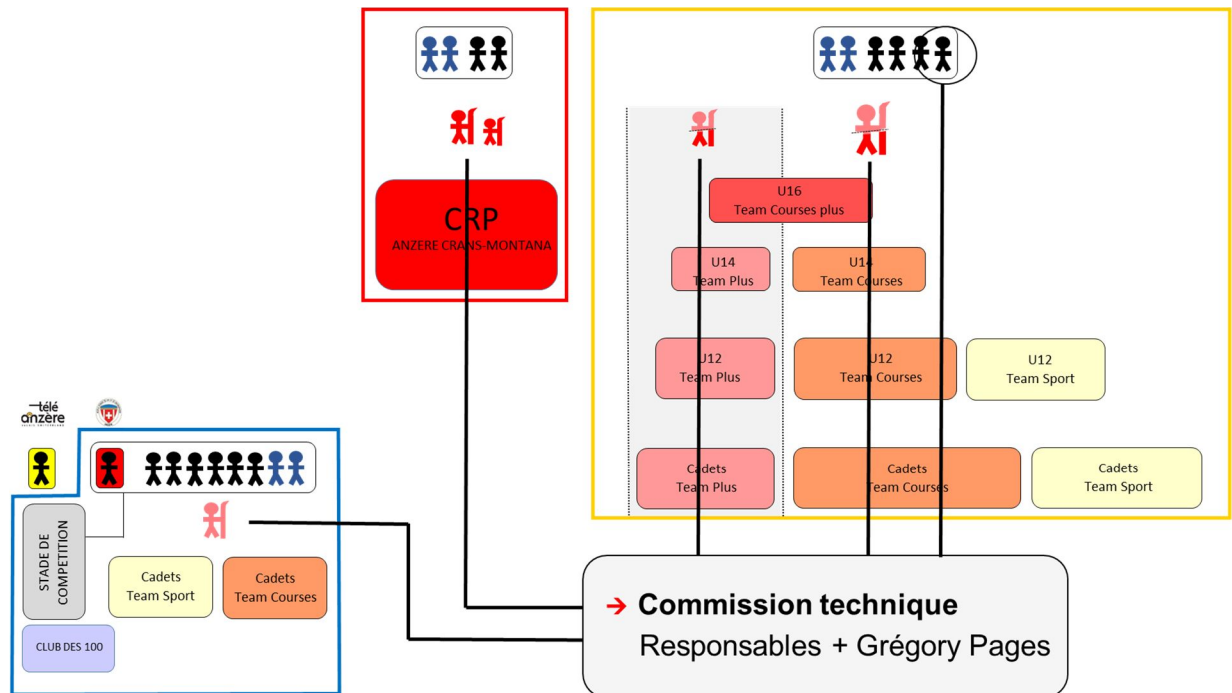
CRP
ANZERE CRANS-MONTANA

U16
Team Courses plus

U14
Team Plus

U14
Team Courses

U12
Team Plus

U12
Team Courses

U12
Team Sport

Cadets
Team Plus

Cadets
Team Courses

Cadets
Team Sport

télé anzère

STADE DE COMPETITION

Cadets
Team Sport

Cadets
Team Courses

CLUB DES 100

→ Commission technique
Responsables + Grégory Pages